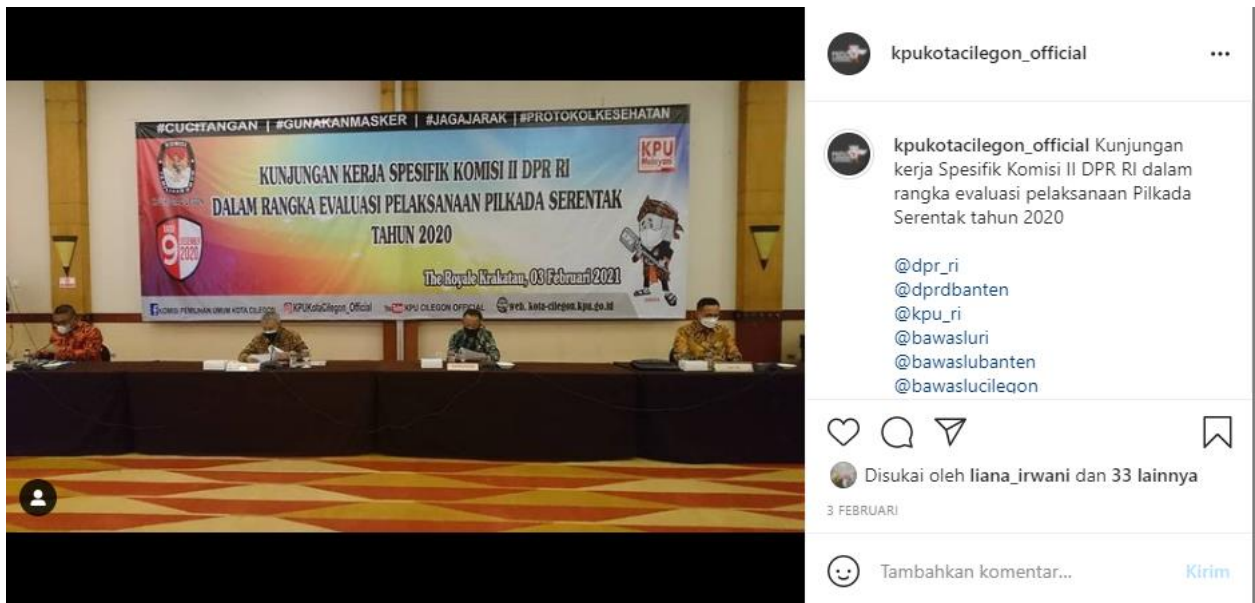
#CUCITANGAN | #GUNAKANMASKER | #JAGAJARAK | #PROTOKOLKESEHATAN

KUNJUNGAN KERJA SPESIFIK KOMISI II DPR RI
DALAM RANGKA EVALUASI PELAKSANAAN PILKADA SERENTAK
TAHUN 2020

KPU Melayani

9 DESEMBER 2020

The Royale Krakatau, 03 Februari 2021

KOMISI PEMILIHAN UMUM KOTA CILEGON  KPUKotaCilegon_Official  KPU CILEGON OFFICIAL  web. kota-cilegon.kpu.go.id

kpukotacilegon_official ...

kpukotacilegon_official Kunjungan kerja Spesifik Komisi II DPR RI dalam rangka evaluasi pelaksanaan Pilkada Serentak tahun 2020

@dpr_ri
@dprdbanten
@kpu_ri
@bawasluri
@bawaslubanten
@bawaslucilegon

Disukai oleh liana_irwani dan 33 lainnya

3 FEBRUARI

Tambahkan komentar...

Kirim